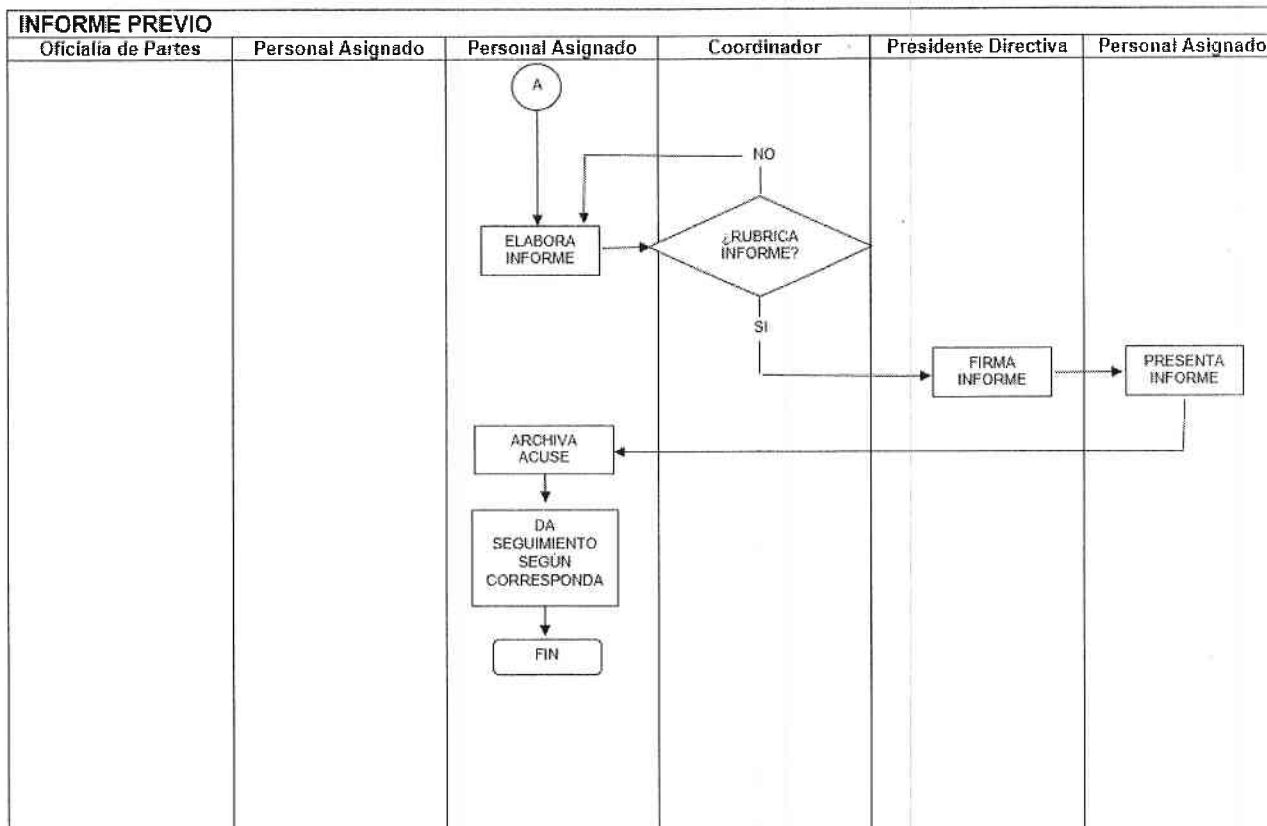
INFORME PREVIO

| Oficialía de Partes | Personal Asignado | Personal Asignado | Coordinador | Presidente Directiva | Personal Asignado |
|---|---|---|---|---|---|

A

NO

ELABORA INFORME

¿RUBRICA INFORME?

SI

FIRMA INFORME

PRESENTA INFORME

ARCHIVA ACUSE

DA SEGUIMIENTO SEGÚN CORRESPONDA

FIN